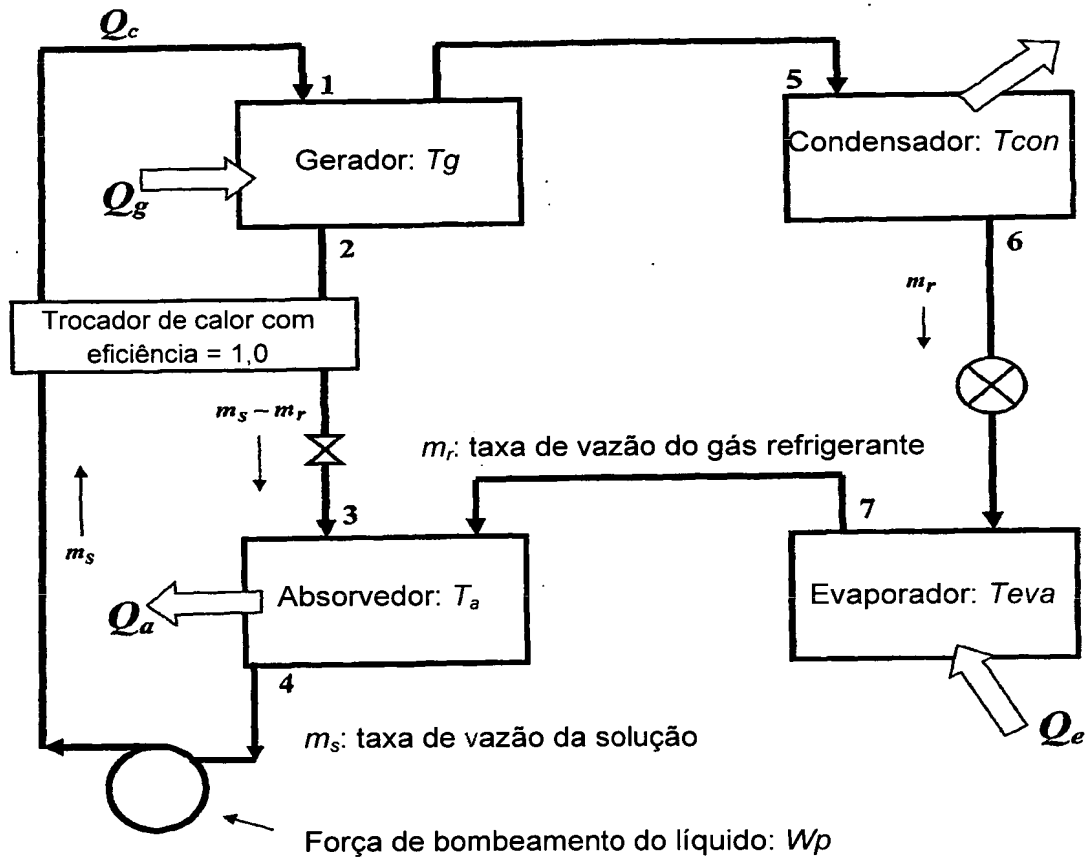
$Q_c$

1

5

Gerador: $Tg$

Condensador: $Tcon$

$Q_g$

2

6

$m_r$

Trocador de calor com eficiência = 1,0

$m_s - m_r$

$m_r$: taxa de vazão do gás refrigerante

3

7

$m_s$

Absorvedor: $T_a$

Evaporador: $Teva$

$Q_a$

4

$m_s$: taxa de vazão da solução

$Q_e$

Força de bombeamento do líquido: $Wp$